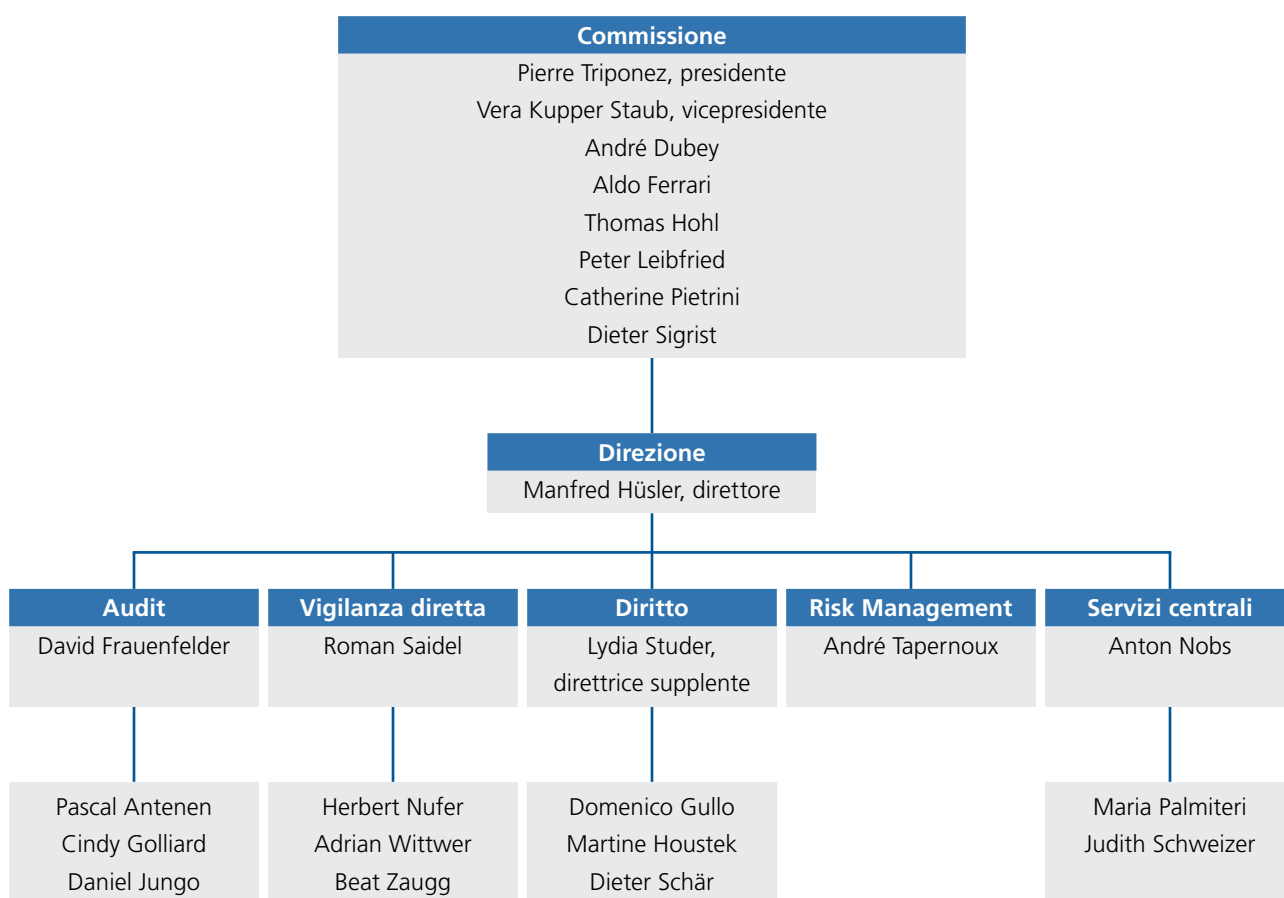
Commissione
Pierre Triponez, presidente
Vera Kupper Staub, vicepresidente
André Dubey
Aldo Ferrari
Thomas Hohl
Peter Leibfried
Catherine Pietrini
Dieter Sigrist

Direzione
Manfred Hüsler, direttore

Audit
David Frauenfelder

Pascal Antenen
Cindy Golliard
Daniel Jungo

Vigilanza diretta
Roman Saidel

Herbert Nufer
Adrian Wittwer
Beat Zaugg

Diritto
Lydia Studer, direttrice supplente

Domenico Gullo
Martine Houstek
Dieter Schär

Risk Management
André Tapernoux

Servizi centrali
Anton Nobs

Maria Palmiteri
Judith Schweizer